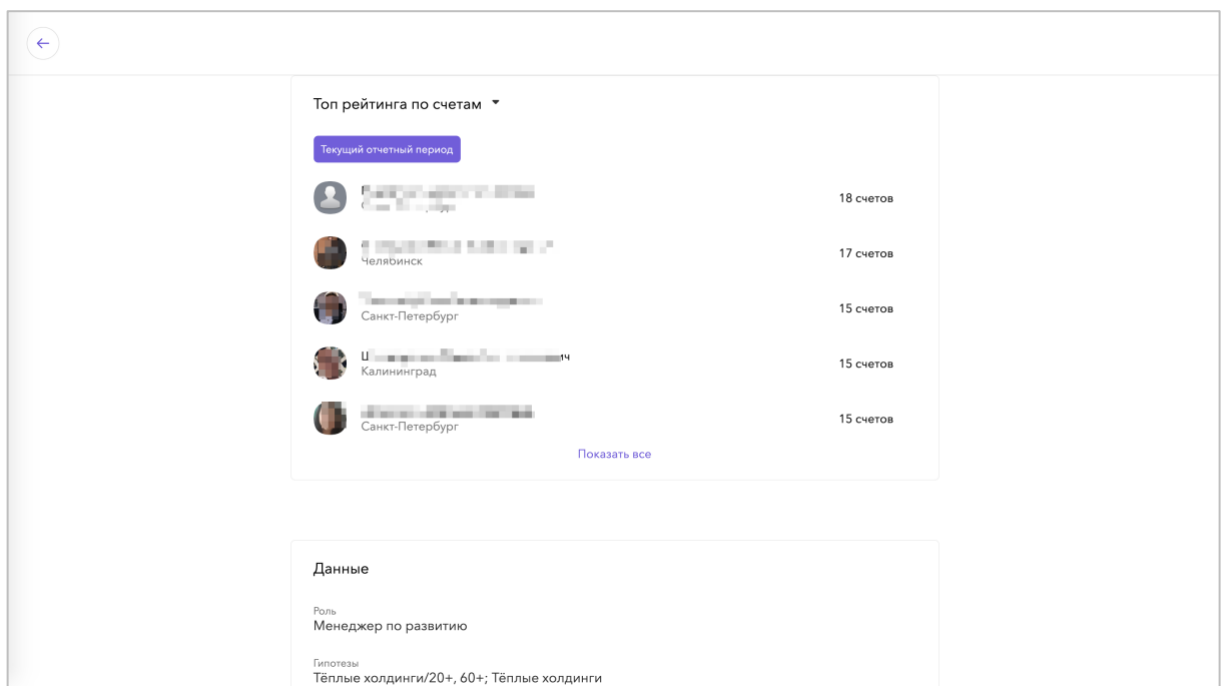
Топ рейтинга по счетам

Текущий отчетный период

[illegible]
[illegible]
18 счетов

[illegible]
Челябинск
17 счетов

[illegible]
Санкт-Петербург
15 счетов

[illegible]
Калининград
15 счетов

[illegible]
Санкт-Петербург
15 счетов

Показать все

Данные

Роль
Менеджер по развитию

Гипотезы
Тёплые холдинги/20+, 60+; Тёплые холдинги